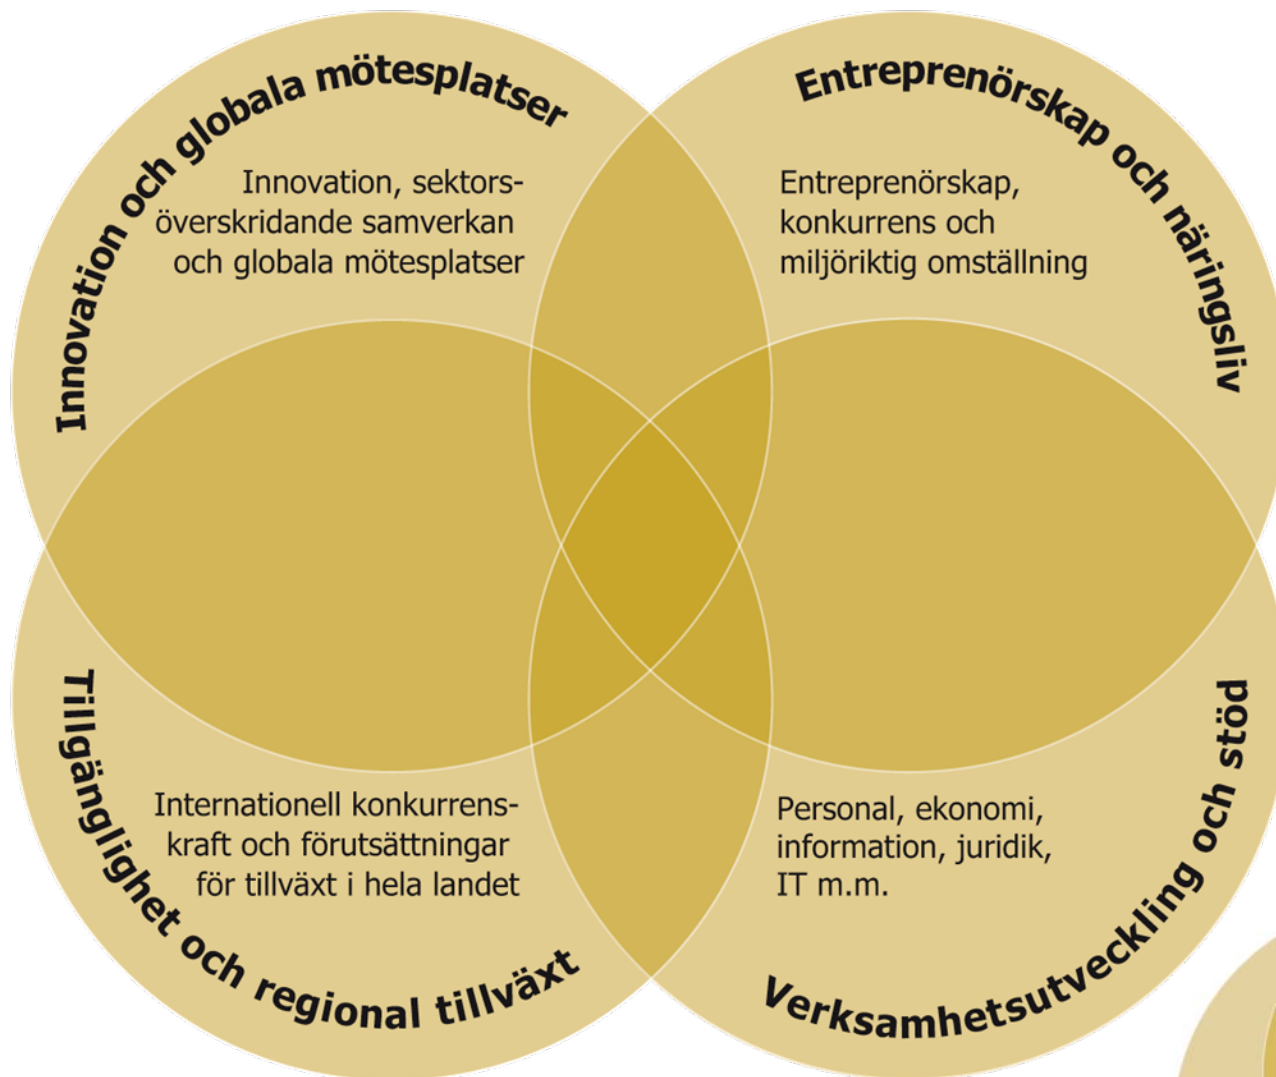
Innovation och globala mötesplatser

Innovation, sektorsöverskridande samverkan och globala mötesplatser

Entreprenörskap och näringsliv

Entreprenörskap, konkurrens och miljöriktig omställning

Tillgänglighet och regional tillväxt

Internationell konkurrenskraft och förutsättningar för tillväxt i hela landet

Verksamhetsutveckling och stöd

Personal, ekonomi, information, juridik, IT m.m.